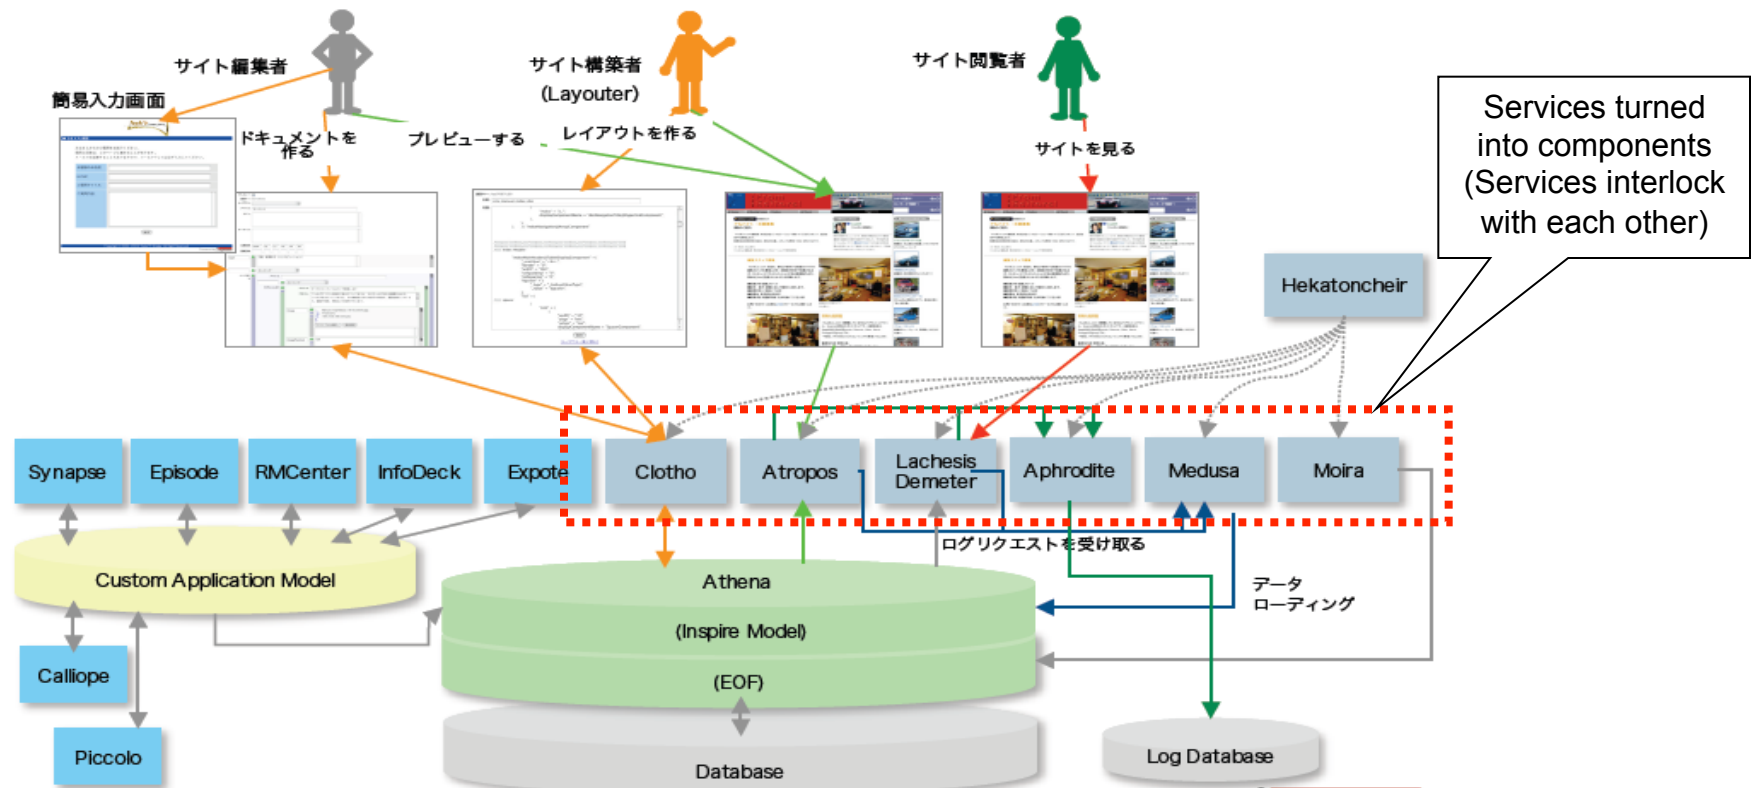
サイト編集者

簡易入力画面

ドキュメントを作る

プレビューする

サイト構築者
(Layouter)

レイアウトを作る

サイト閲覧者

サイトを見る

Services turned into components (Services interlock with each other)

Hekatoncheir

Synapse

Episode

RMCenter

InfoDeck

Expote

Clotho

Atropos

Lachesis
Demeter

Aphrodite

Medusa

Moira

ログリクエストを受け取る

データローディング

Custom Application Model

Athena

(Inspire Model)

(EOF)

Calliope

Piccolo

Database

Log Database